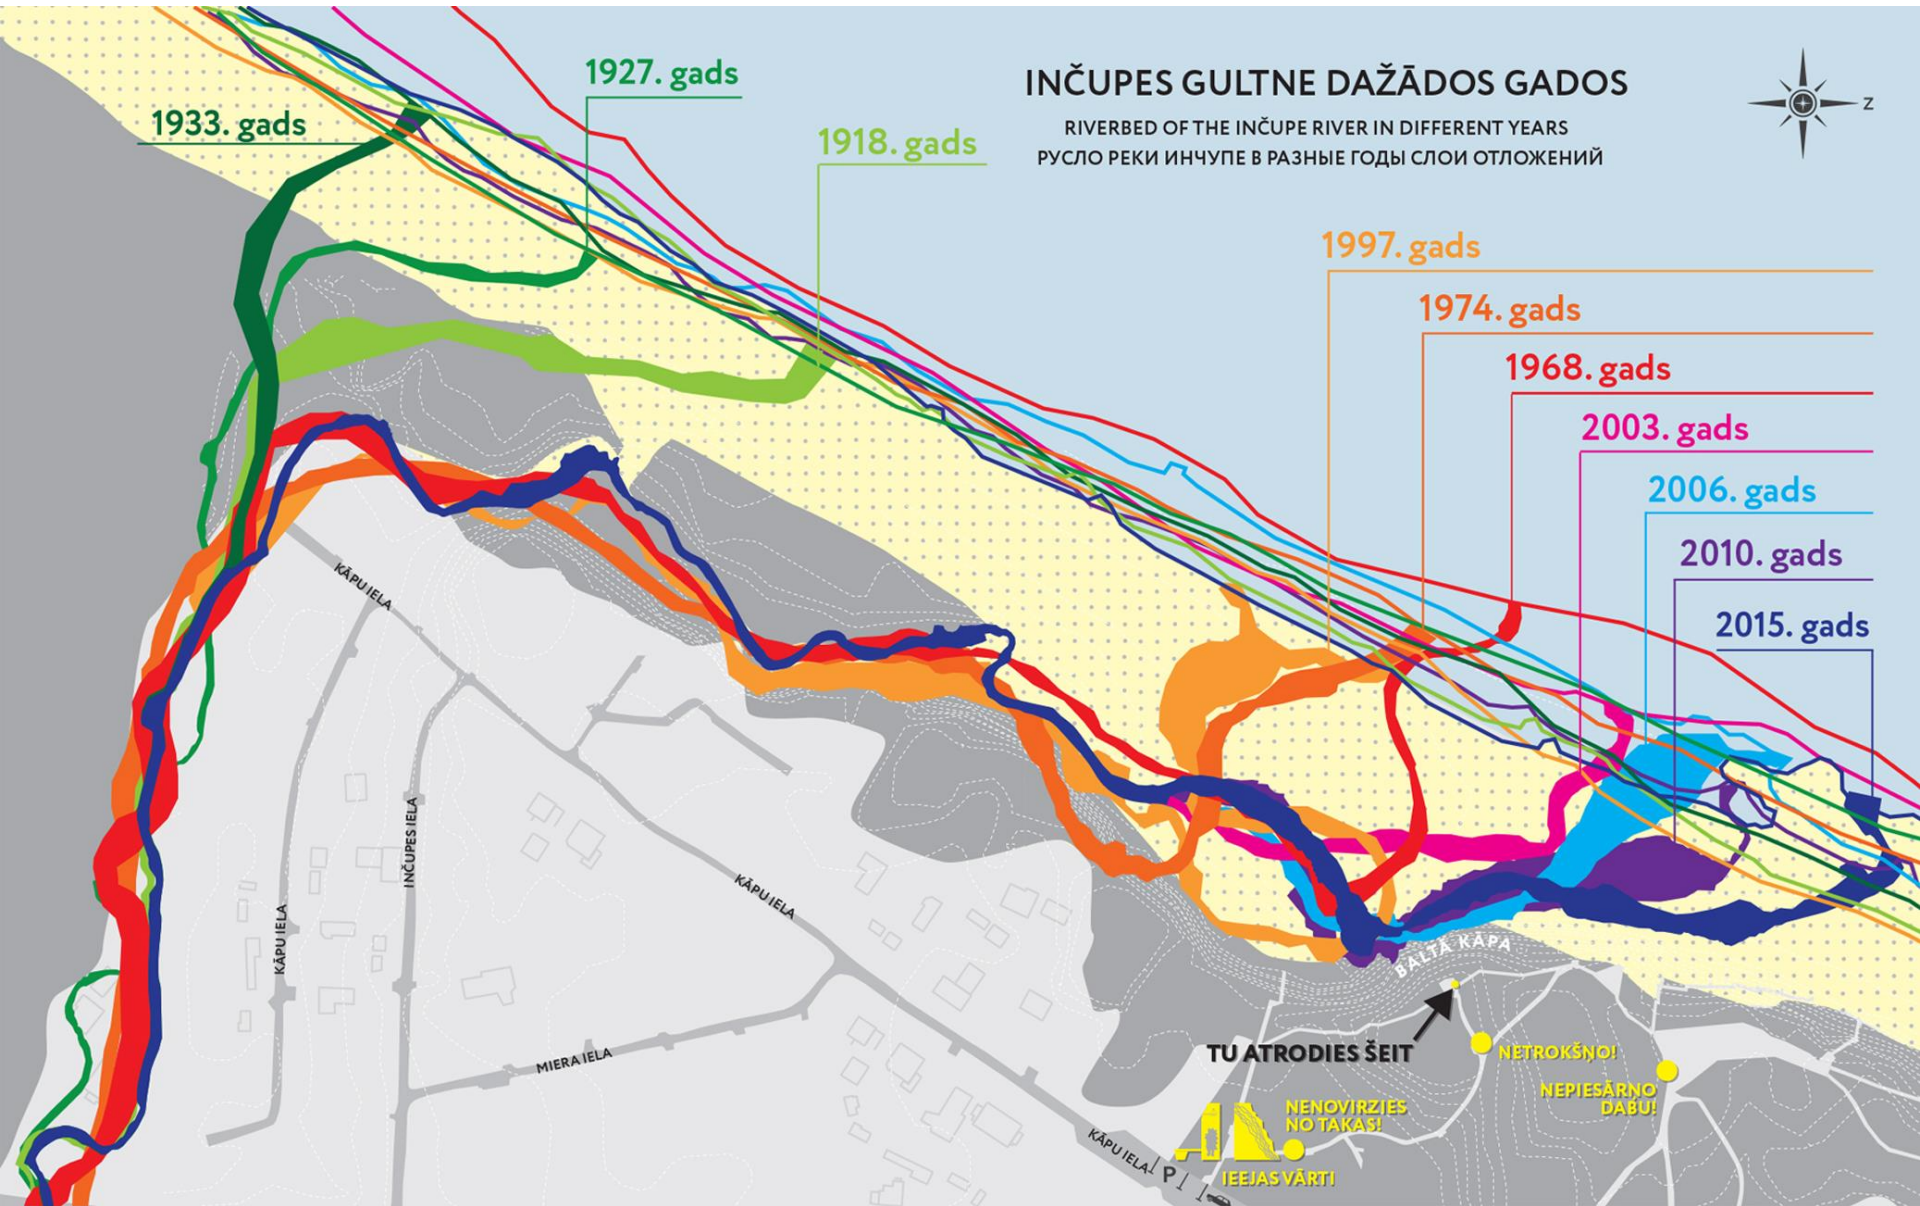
INČUPES GULTNE DAŽĀDOS GADOS
RIVERBED OF THE INČUPE RIVER IN DIFFERENT YEARS
РУСЛО РЕКИ ИНЧУПЕ В РАЗНЫЕ ГОДЫ СЛОИ ОТЛОЖЕНИЙ

Z

1927. gads
1933. gads
1918. gads
1997. gads
1974. gads
1968. gads
2003. gads
2006. gads
2010. gads
2015. gads

KĀPU IELA
KĀPU IELA
INČUPES IELA
KĀPU IELA
MIERA IELA
KĀPU IELA
P
BALTĀ KĀPA
TU ATRODIES ŠEIT
NETROKŠŅO!
NEPIESĀRŅO DABU!
NENOVIRZIES NO TAKAS!
IEEJAS VĀRTI